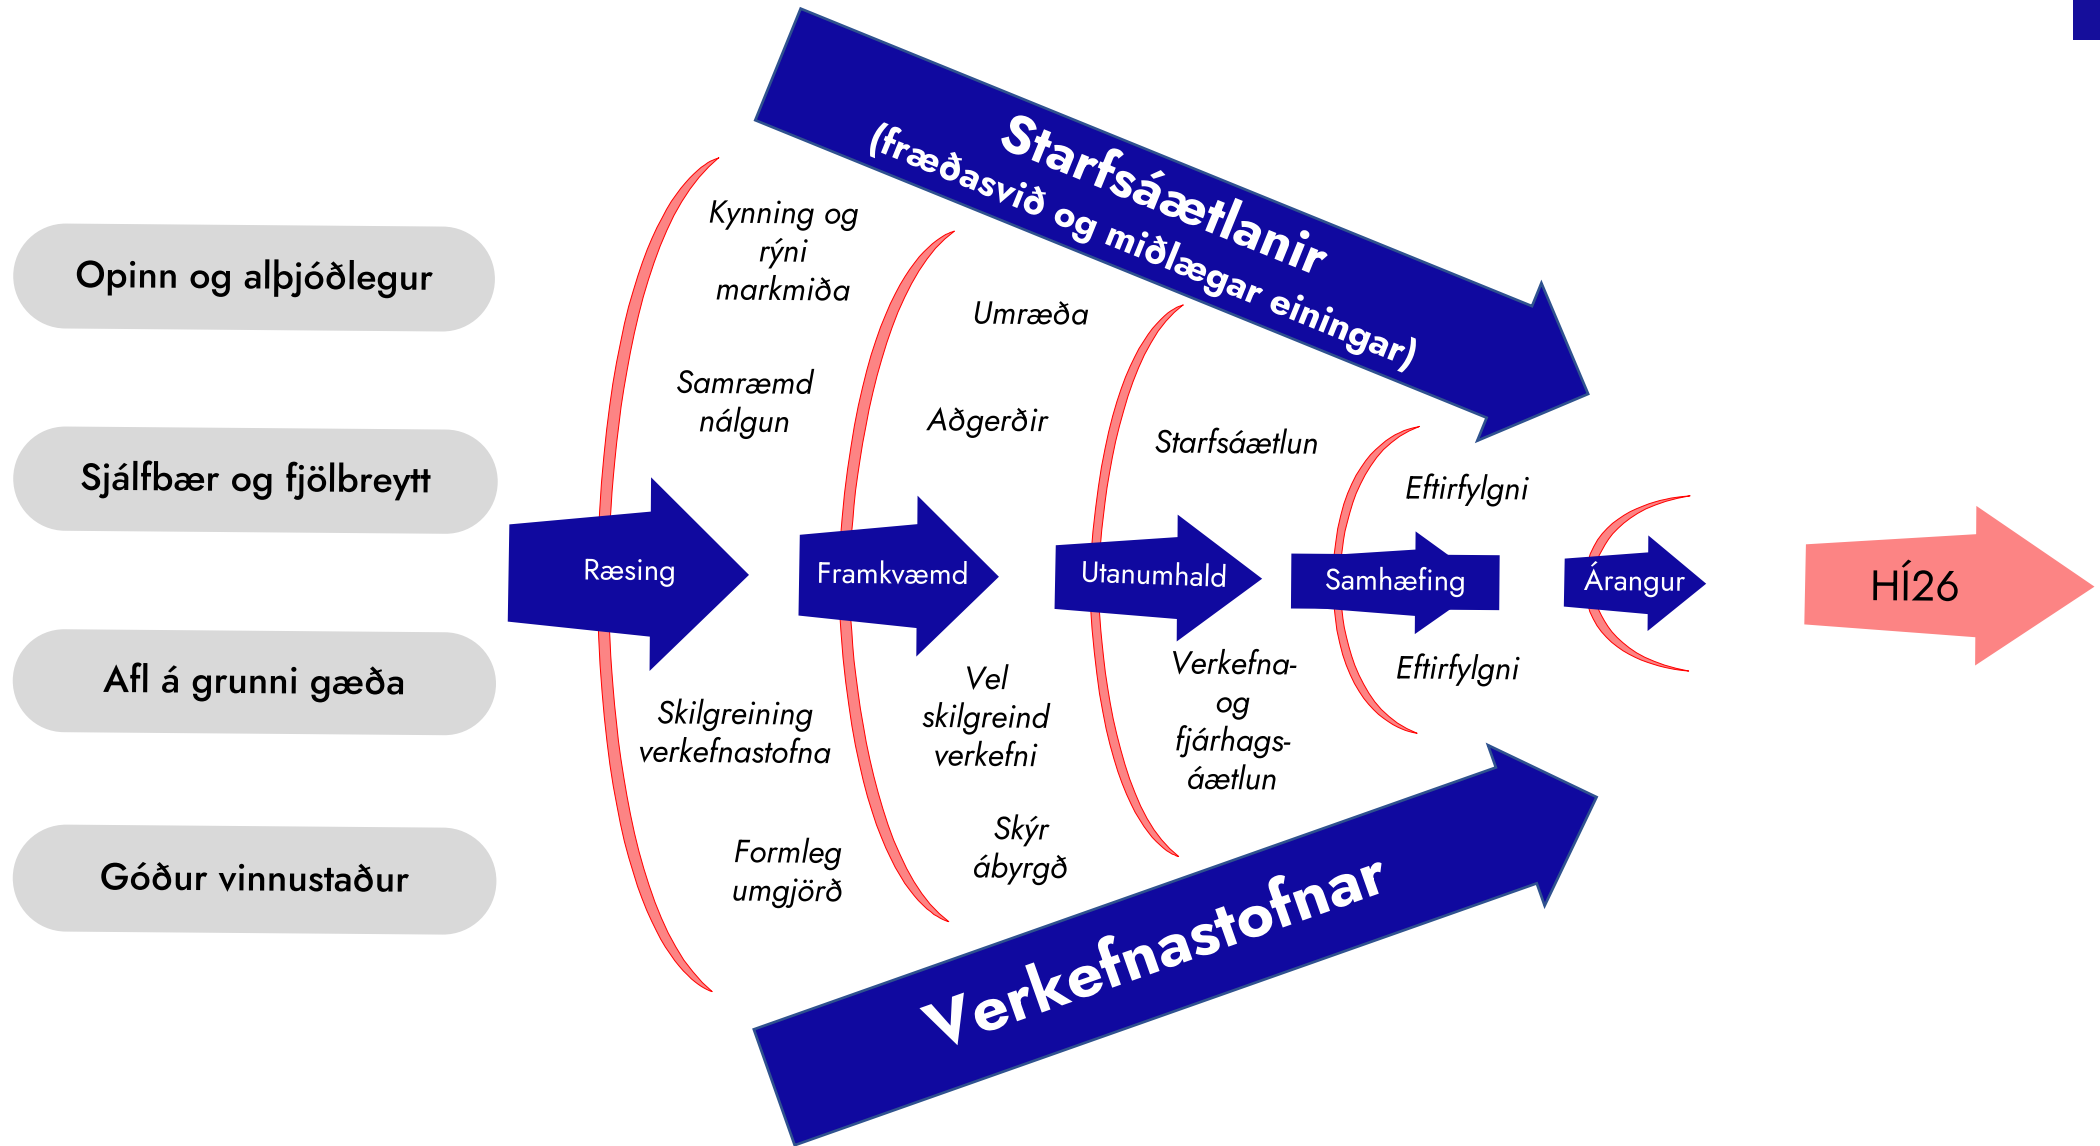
Opinn og alþjóðlegur

Sjálfbær og fjölbreytt

Afl á grunni gæða

Góður vinnustaður

Starfsáætlanir
(fræðasvið og miðlægar einingar)

Kynning og rýni markmiða

Samræmd nálgun

Ræsing

Skilgreining verkefnastofna

Formleg umgjörð

Umræða

Aðgerðir

Framkvæmd

Vel skilgreind verkefni

Skýr ábyrgð

Starfsáætlun

Utanumhald

Verkefna- og fjárhags- áætlun

Eftirfylgni

Samhæfing

Eftirfylgni

Árangur

HÍ26

Verkefnastofnar